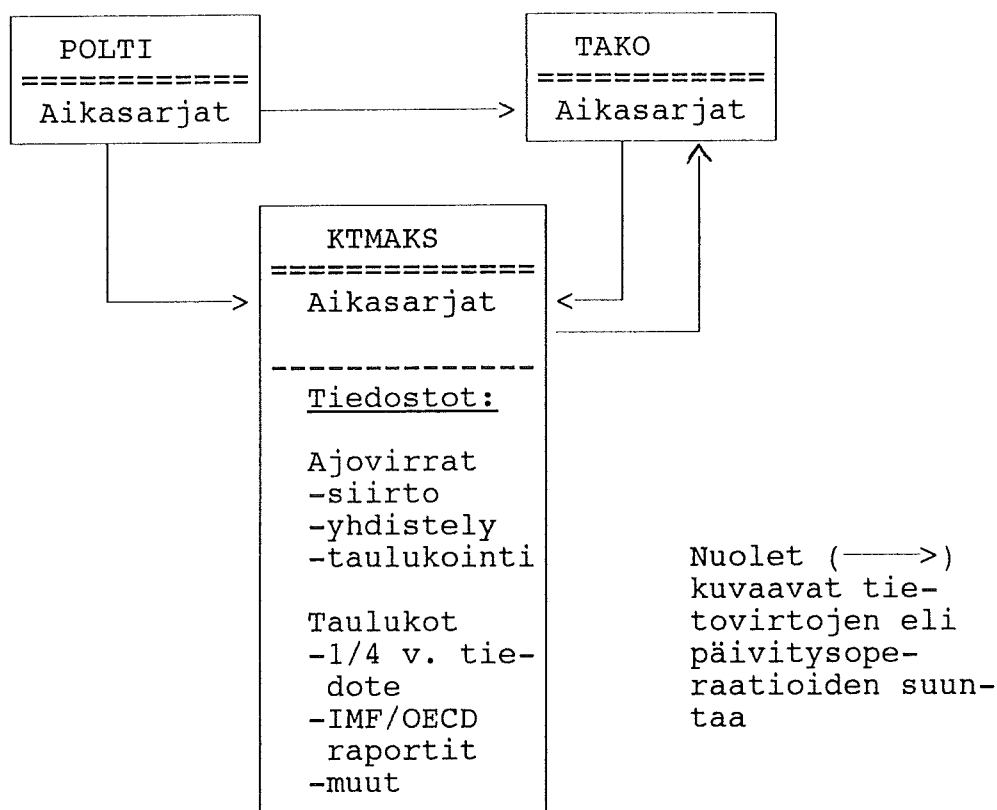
POLTI
===========
Aikasarjat

TAKO
===========
Aikasarjat

KTMAKS
==============
Aikasarjat

--------------
Tiedostot:

Ajovirrat
-siirto
-yhdistely
-taulukointi

Taulukot
-1/4 v. tiedote
-IMF/OECD raportit
-muut

Nuolet (——>) kuvaavat tietovirtojen eli päivitysoperaatioiden suuntaa